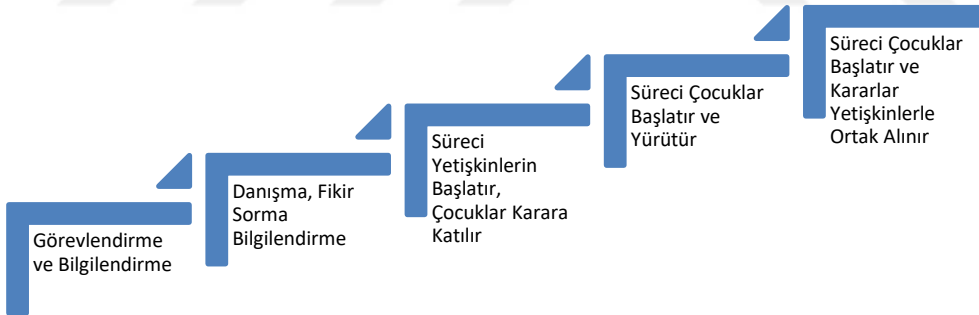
Görevlendirme ve Bilgilendirme

Danışma, Fikir Sorma Bilgilendirme

Süreci Yetişkinlerin Başlatır, Çocuklar Karara Katılır

Süreci Çocuklar Başlatır ve Yürütür

Süreci Çocuklar Başlatır ve Kararlar Yetişkinlerle Ortak Alınır